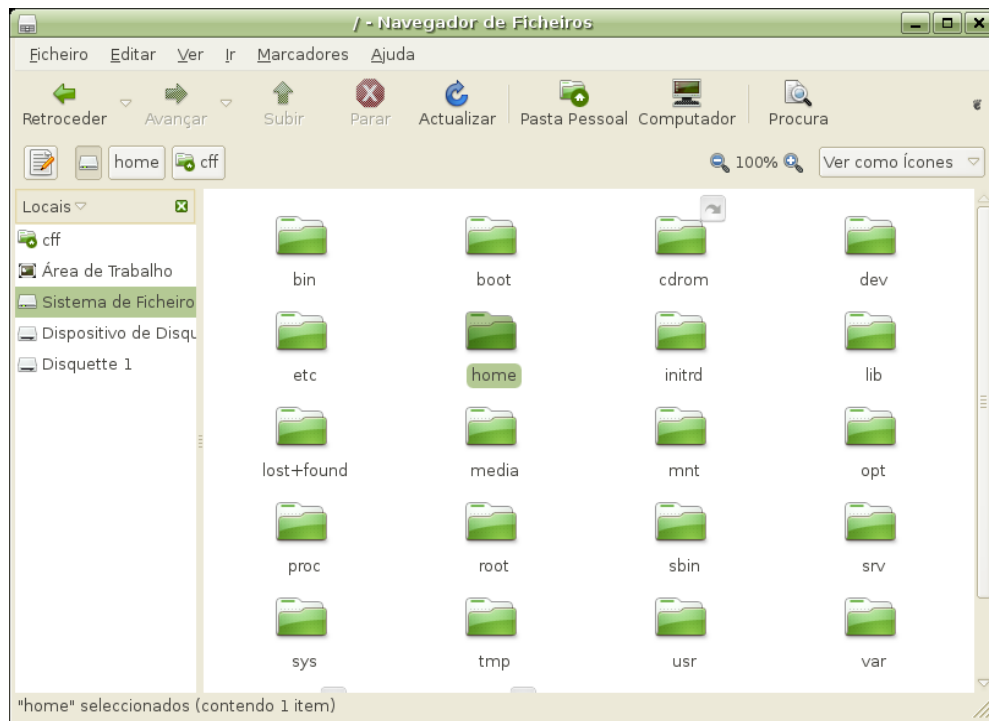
/ - Navegador de Ficheiros

Ficheiro Editar Ver Ir Marcadores Ajuda

Retroceder Avançar Subir Parar Actualizar Pasta Pessoal Computador Procura

home cff

100% Ver como Ícones

Locais

cff
Área de Trabalho
Sistema de Ficheiro
Dispositivo de Disqu
Disquette 1

bin boot cdrom dev
etc home initrd lib
lost+found media mnt opt
proc root sbin srv
sys tmp usr var

"home" seleccionados (contendo 1 item)